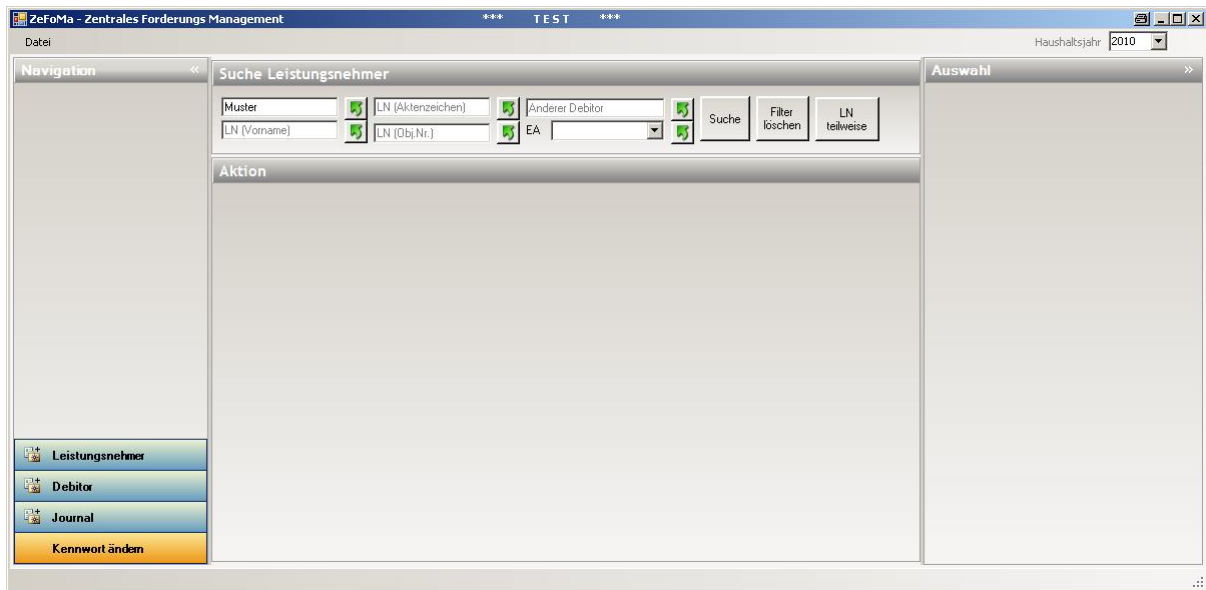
ZeFoMa - Zentrales Forderungs Management *** TEST ***

Datei

Haushaltsjahr 2010

Navigation «

Suche Leistungsnehmer

Muster

LN (Vorname)

LN (Aktenzeichen)

LN (Obj.Nr.)

Anderer Debitor

EA

Suche

Filter löschen

LN teilweise

Aktion

Auswahl »

Leistungsnehmer

Debitor

Journal

Kennwort ändern